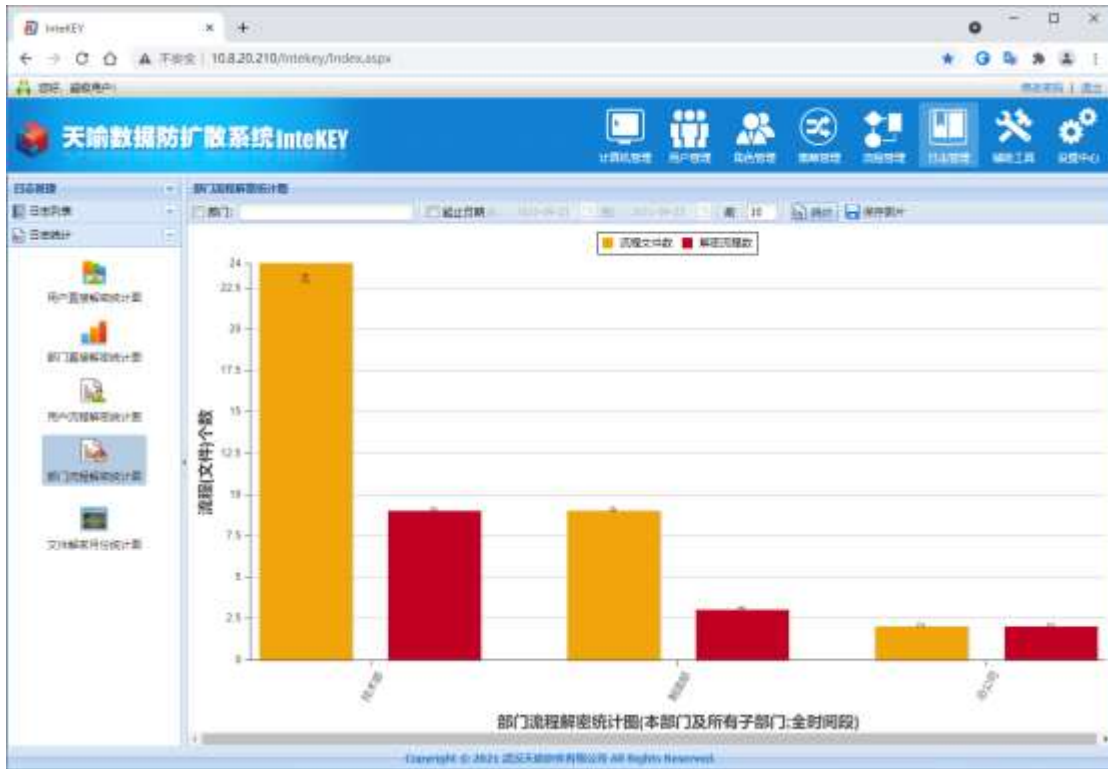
InteKEY

不安全 | 10.8.20.210/Intekey/Index.aspx

天喻数据防扩散系统 InteKEY

计算机管理 用户管理 角色管理 策略管理 流程管理 日志管理 辅助工具 设置中心

日志管理

日志列表

日志统计

用户直接解密统计图

部门直接解密统计图

用户流程解密统计图

部门流程解密统计图

文件解密月份统计图

部门流程解密统计图

部门:

截止日期

前 10

统计 保存图片

流程文件数 解密流程数

流程(文件)个数

24

22.5

20

17.5

15

12.5

10

7.5

5

2.5

0

部门流程解密统计图(本部门及所有子部门:全时间段)

Copyright © 2021 武汉天喻信息有限公司 All Rights Reserved